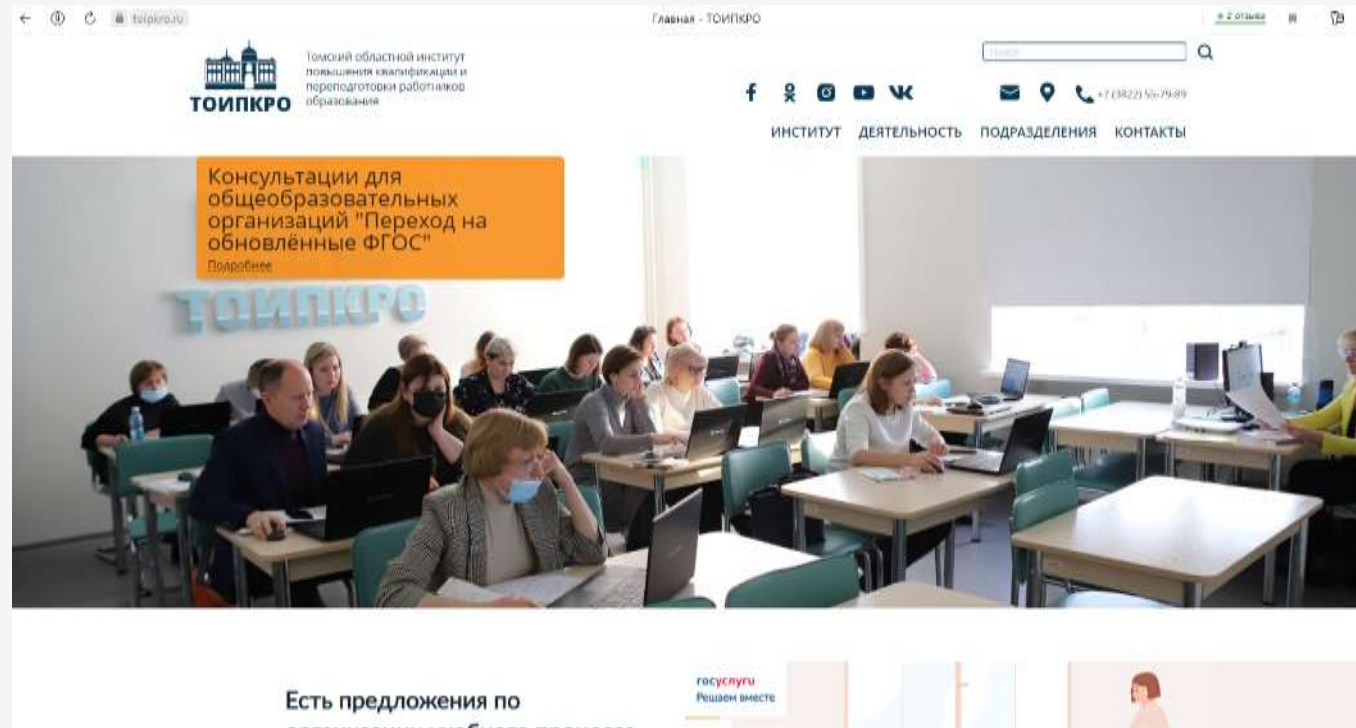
toipkro.ru

Главная - ТОИПКРО

2 отзыва

ТОИПКРО

Томский областной институт повышения квалификации и переподготовки работников образования

Поиск

+7 (3822) 55-79-89

ИНСТИТУТ ДЕЯТЕЛЬНОСТЬ ПОДРАЗДЕЛЕНИЯ КОНТАКТЫ

Консультации для общеобразовательных организаций "Переход на обновлённые ФГОС"

Подробнее

ТОИПКРО

Есть предложения по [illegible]

госуслуги
Решаем вместе